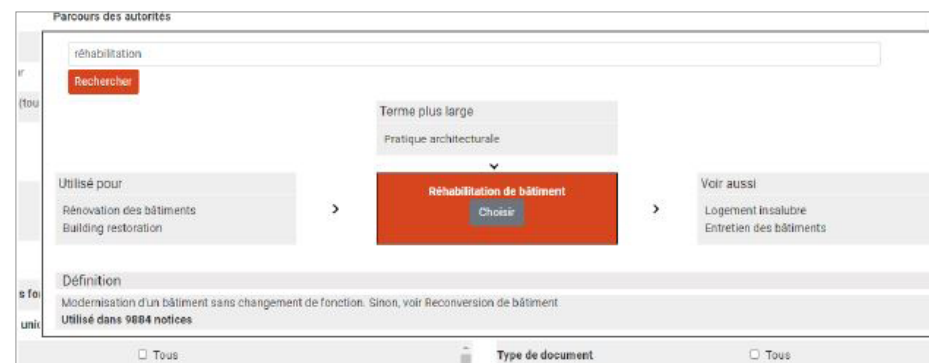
Parcours des autorités

r

(tou

réhabilitation

Rechercher

Terme plus large

Pratique architecturale

Utilisé pour

Rénovation des bâtiments
Building restoration

>

Réhabilitation de bâtiment

Choisir

>

Voir aussi

Logement insalubre
Entretien des bâtiments

Définition

s fo

Modernisation d'un bâtiment sans changement de fonction. Sinon, voir Reconversion de bâtiment
Utilisé dans 9884 notices

uni

☐ Tous

Type de document

☐ Tous